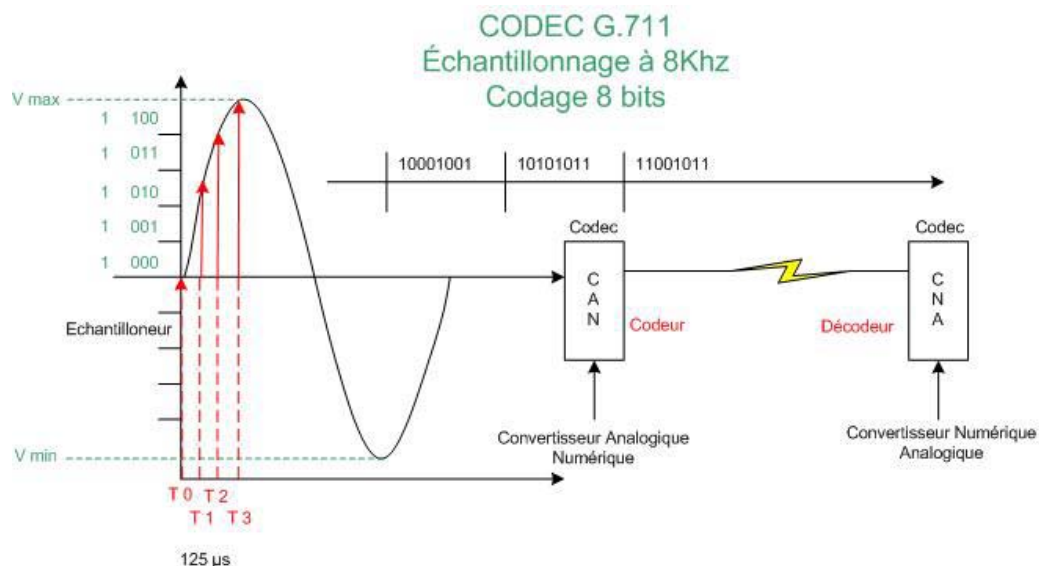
CODEC G.711
Échantillonnage à 8Khz
Codage 8 bits

V max
1 100
1 011
1 010
1 001
1 000

10001001
10101011
11001011

Codec
C
A
N
Codeur

Codec
C
N
A
Décodeur

Echantilloneur

V min

T 0
T 1
T 2
T 3

125 µs

Convertisseur Analogique Numérique

Convertisseur Numérique Analogique